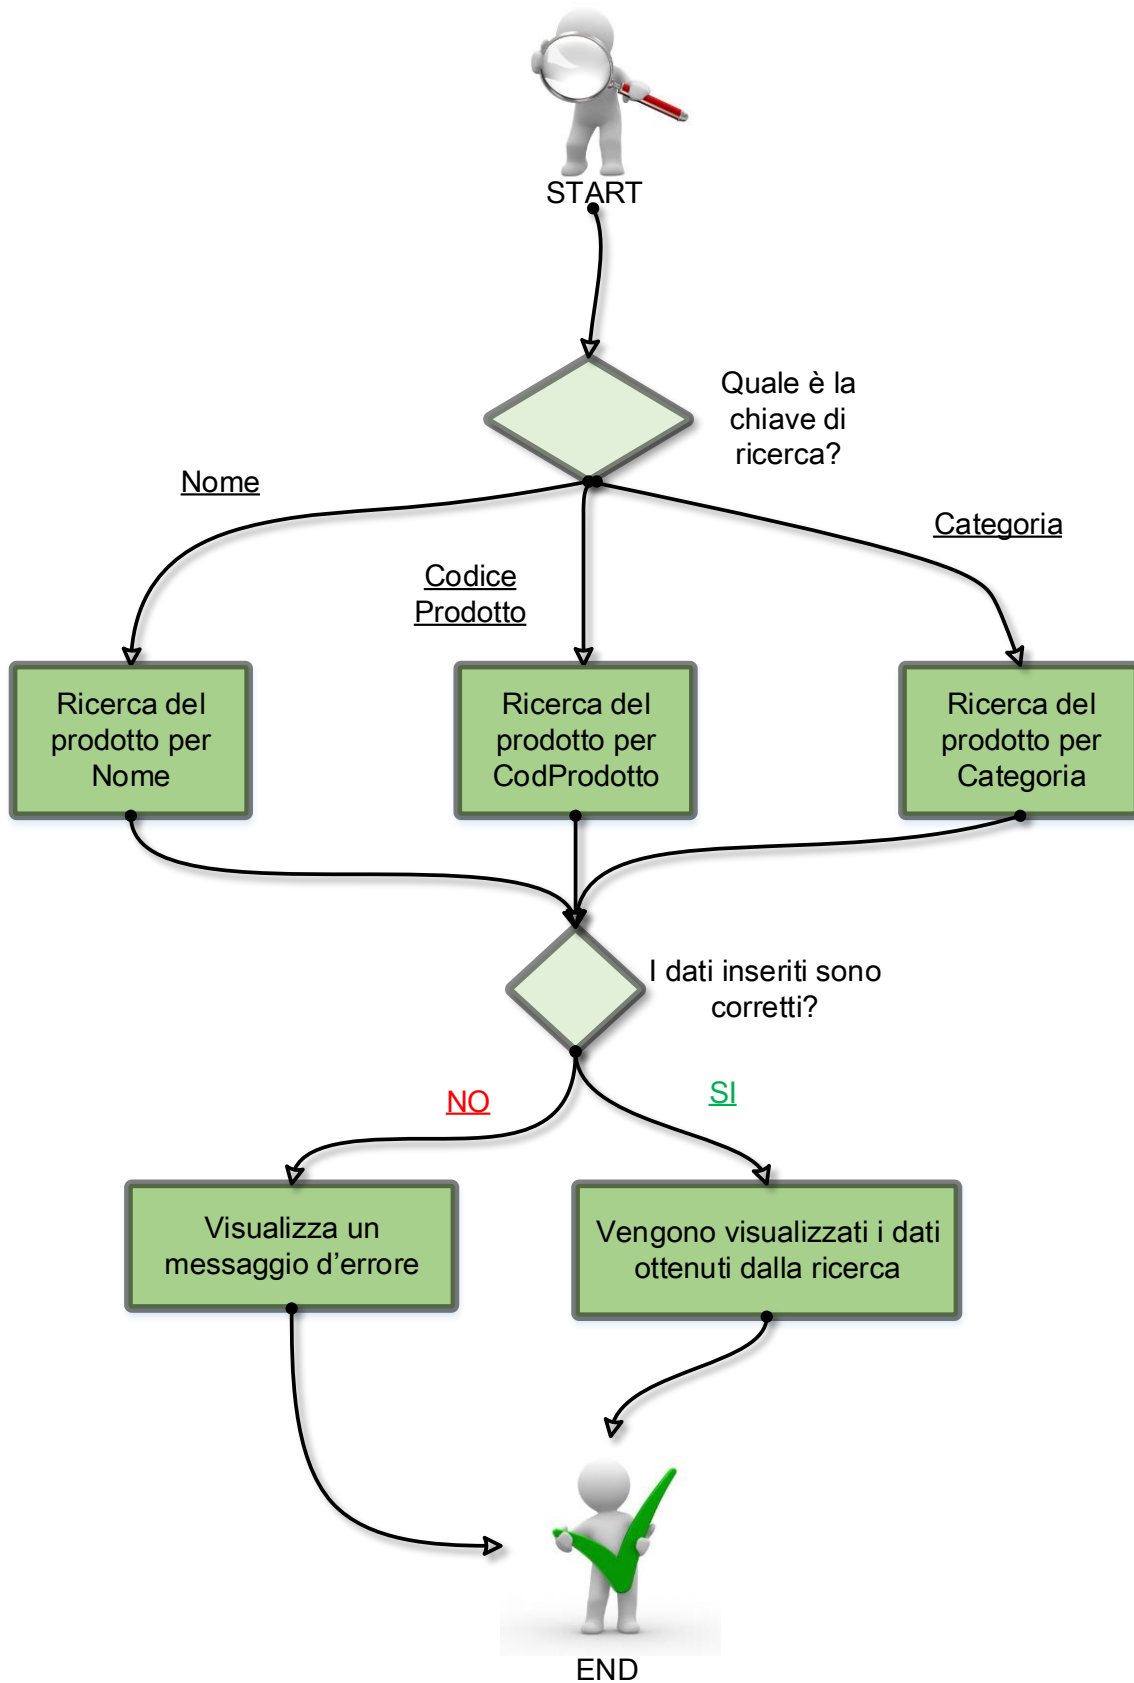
START

Quale è la chiave di ricerca?

Nome

Codice Prodotto

Categoria

Ricerca del prodotto per Nome

Ricerca del prodotto per CodProdotto

Ricerca del prodotto per Categoria

I dati inseriti sono corretti?

NO

SI

Visualizza un messaggio d'errore

Vengono visualizzati i dati ottenuti dalla ricerca

END